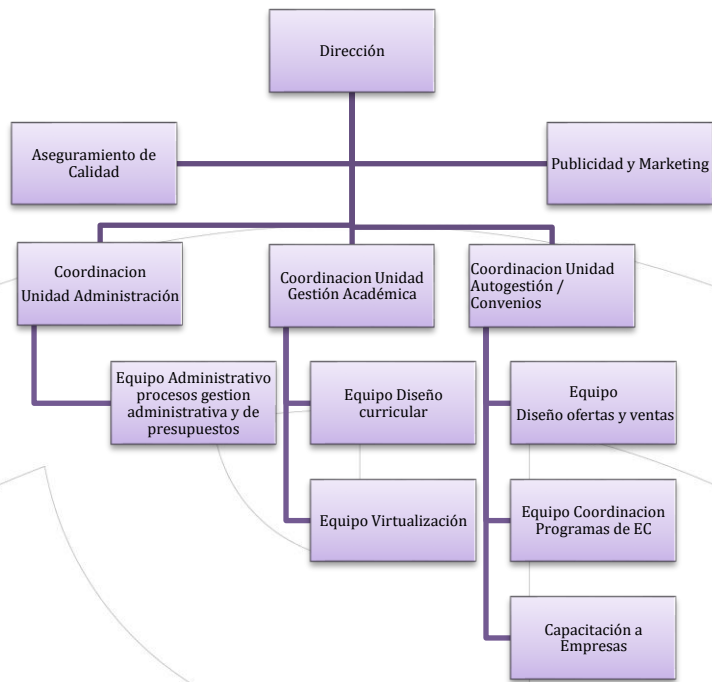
Dirección

Aseguramiento de Calidad

Publicidad y Marketing

Coordinacion Unidad Administración

Coordinacion Unidad Gestión Académica

Coordinacion Unidad Autogestión / Convenios

Equipo Administrativo procesos gestion administrativa y de presupuestos

Equipo Diseño curricular

Equipo Virtualización

Equipo Diseño ofertas y ventas

Equipo Coordinacion Programas de EC

Capacitación a Empresas